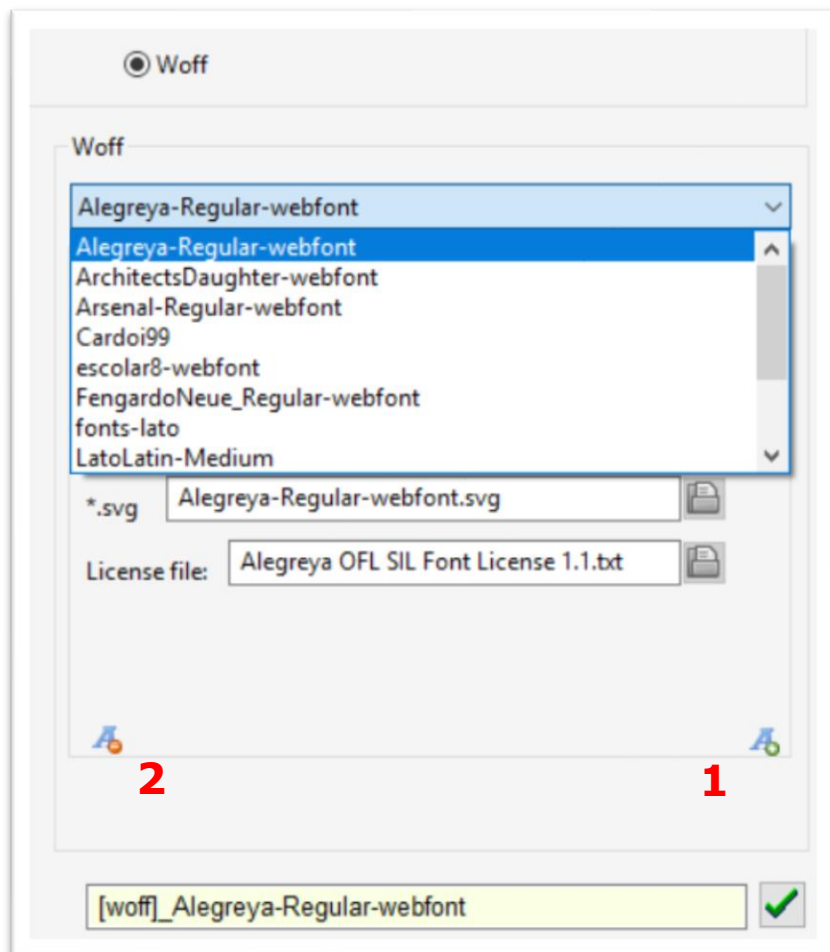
Woff

Woff

Alegreya-Regular-webfont

Alegreya-Regular-webfont
ArchitectsDaughter-webfont
Arsenal-Regular-webfont
Cardoi99
escolar8-webfont
FengardoNeue_Regular-webfont
fonts-lato
LatoLatin-Medium

*.svg Alegreya-Regular-webfont.svg

License file: Alegreya OFL SIL Font License 1.1.txt

2

1

[woff]_Alegreya-Regular-webfont